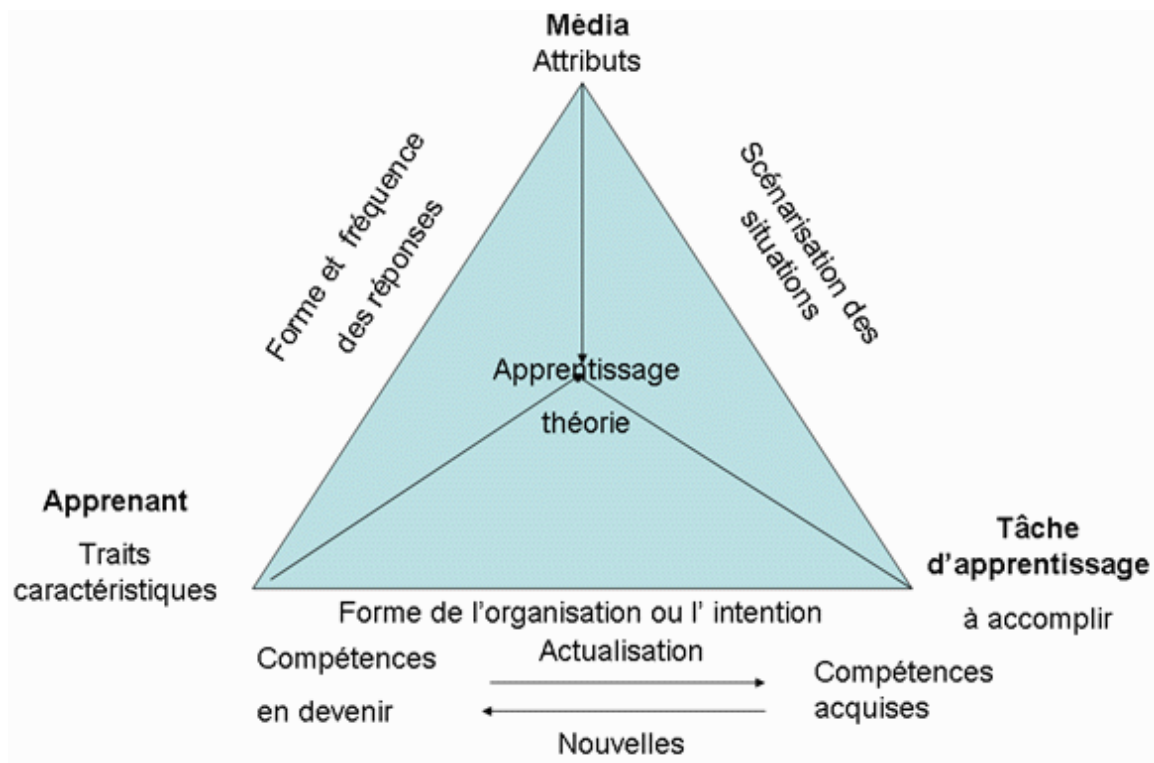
Média
Attributs

Forme et fréquence des réponses

Scénarisation des situations

Apprentissage
théorie

Apprenant
Traits caractéristiques

Tâche d'apprentissage
à accomplir

Forme de l'organisation ou l' intention
Actualisation

Compétences
en devenir

Compétences
acquises

Nouvelles